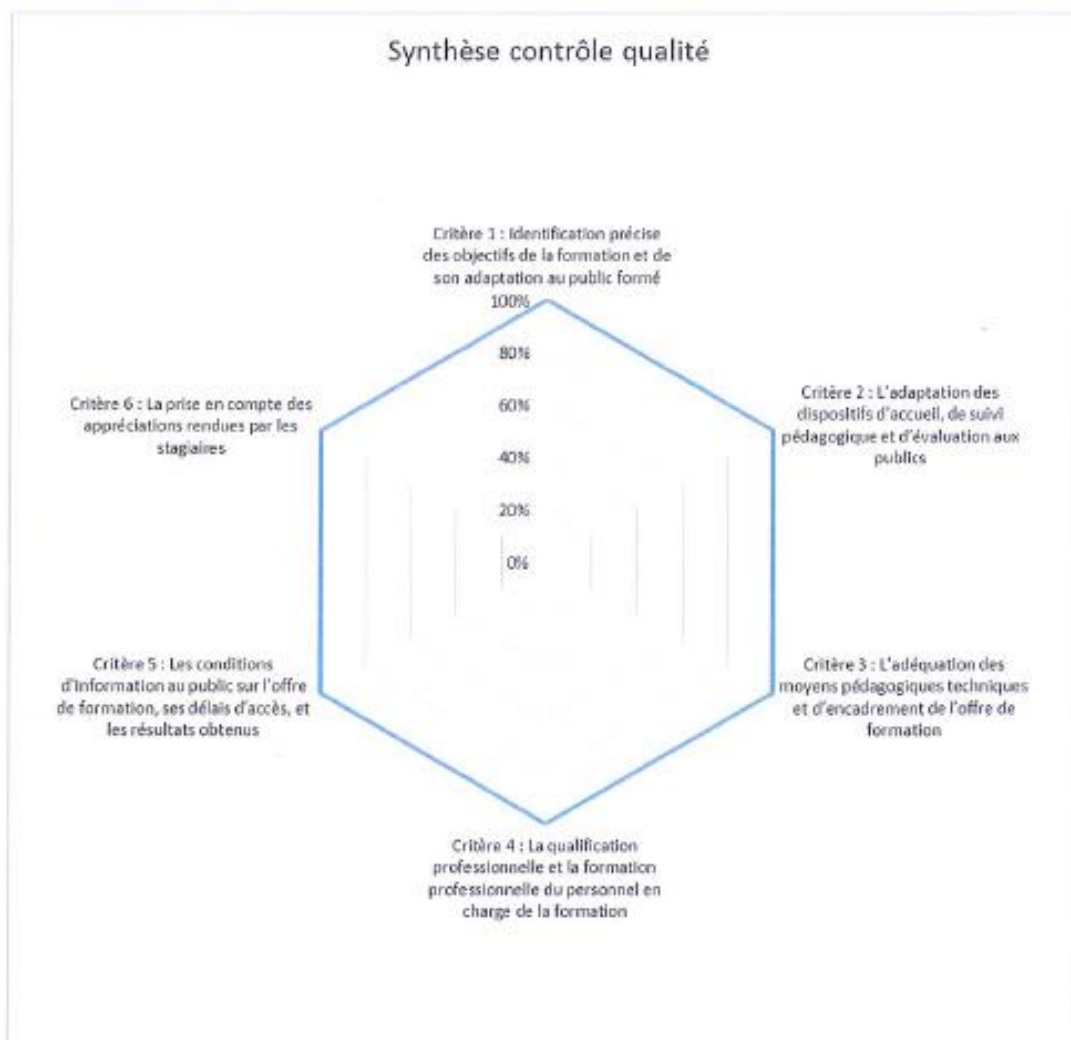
Synthèse contrôle qualité

Critère 1 : Identification précise des objectifs de la formation et de son adaptation au public formé

100%

80%

60%

40%

20%

0%

Critère 2 : L'adaptation des dispositifs d'accueil, de suivi pédagogique et d'évaluation aux publics

Critère 3 : L'adéquation des moyens pédagogiques techniques et d'encadrement de l'offre de formation

Critère 4 : La qualification professionnelle et la formation professionnelle du personnel en charge de la formation

Critère 5 : Les conditions d'information au public sur l'offre de formation, ses délais d'accès, et les résultats obtenus

Critère 6 : La prise en compte des appréciations rendues par les stagiaires